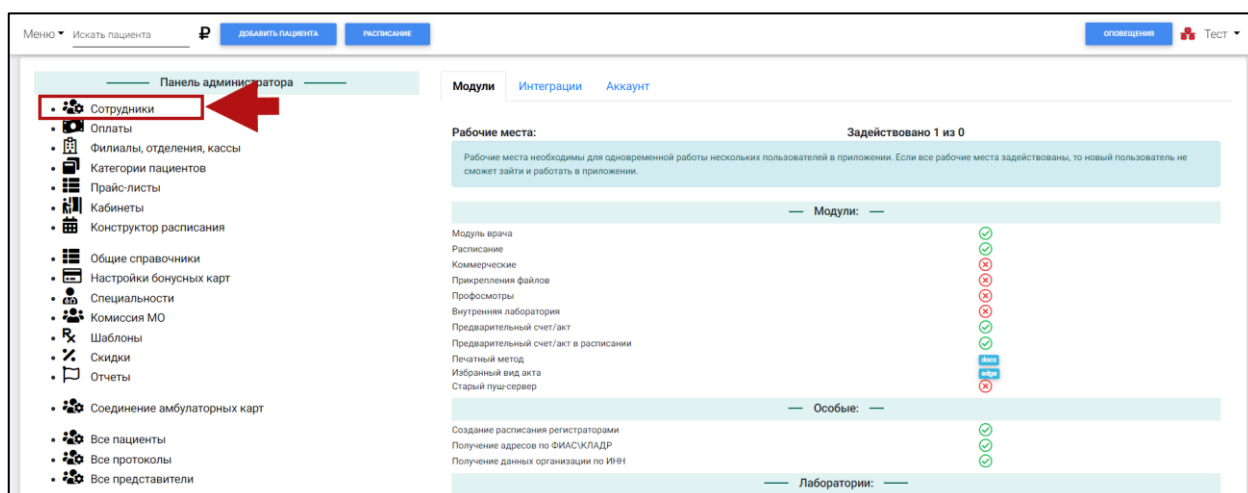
Меню ▾ Искать пациента ₽ ДОБАВИТЬ ПАЦИЕНТА РАСПИСАНИЕ ОПОВЕЩЕНИЯ Тест ▾

— Панель администратора —

- Сотрудники
- Оплаты
- Филиалы, отделения, кассы
- Категории пациентов
- Прайс-листы
- Кабинеты
- Конструктор расписания
- Общие справочники
- Настройки бонусных карт
- Специальности
- Комиссия МО
- Шаблоны
- Скидки
- Отчеты
- Соединение амбулаторных карт
- Все пациенты
- Все протоколы
- Все представители

Модули Интеграции Аккаунт

Рабочие места: Задействовано 1 из 0

Рабочие места необходимы для одновременной работы нескольких пользователей в приложении. Если все рабочие места задействованы, то новый пользователь не сможет зайти и работать в приложении.

— Модули: —

Модуль врача
Расписание
Коммерческие
Прикрепления файлов
Профосмотры
Внутренняя лаборатория
Предварительный счет/акт
Предварительный счет/акт в расписании
Печатный метод docx
Избранный вид акта edge
Старый пуш-сервер

— Особые: —

Создание расписания регистраторами
Получение адресов по ФИАС\КЛАДР
Получение данных организации по ИНН

— Лаборатории: —